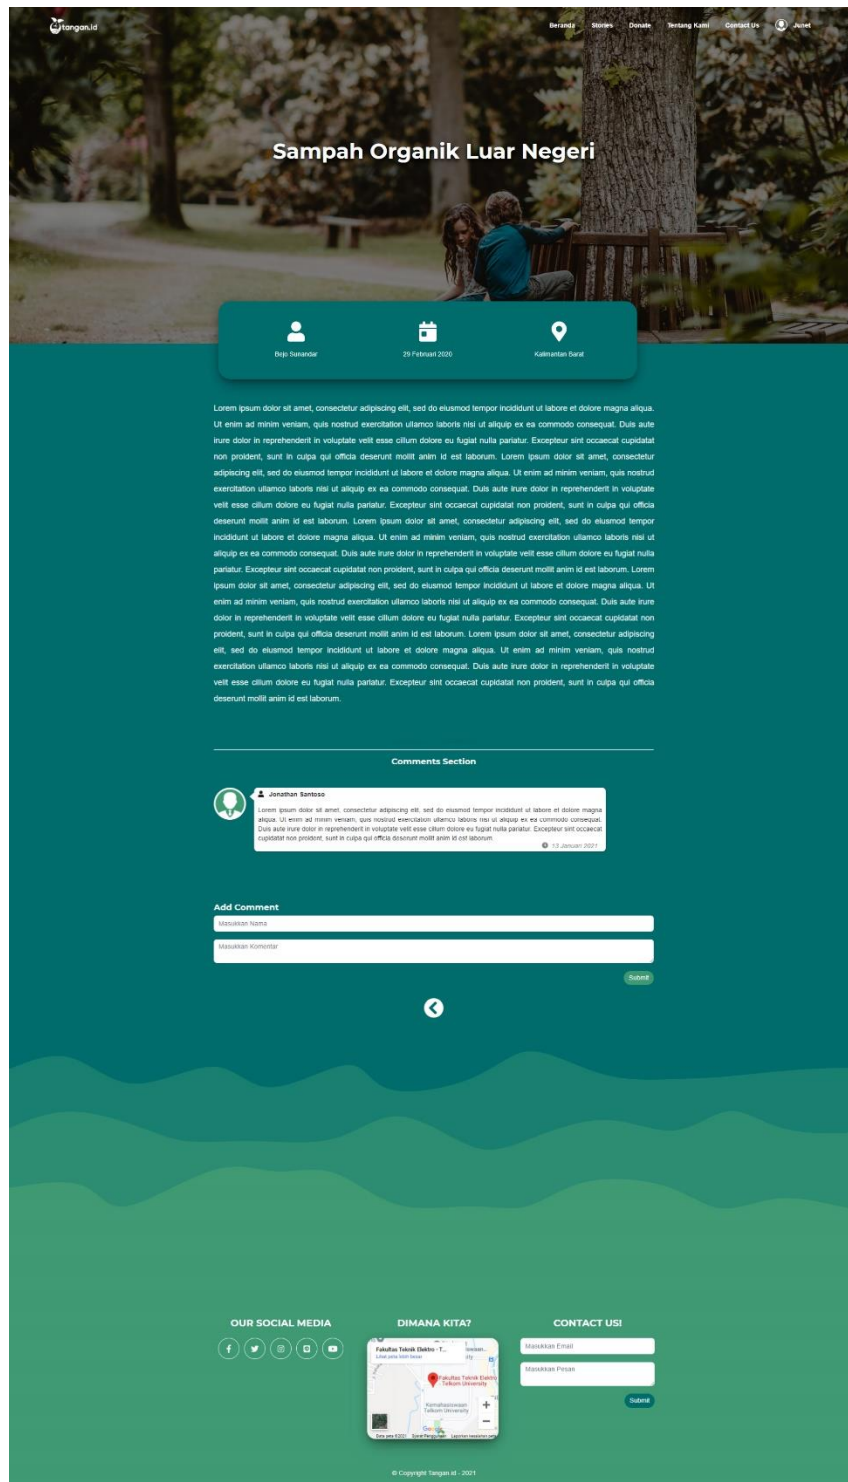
tangan.id

Beranda Stories Donate Tentang Kami Contact Us Junet

Sampah Organik Luar Negeri

Bejo Sunandar
29 Februari 2020
Kalimantan Barat

Lorem ipsum dolor sit amet, consectetur adipiscing elit, sed do eiusmod tempor incididunt ut labore et dolore magna aliqua. Ut enim ad minim veniam, quis nostrud exercitation ullamco laboris nisi ut aliquip ex ea commodo consequat. Duis aute irure dolor in reprehenderit in voluptate velit esse cillum dolore eu fugiat nulla pariatur. Excepteur sint occaecat cupidatat non proident, sunt in culpa qui officia deserunt mollit anim id est laborum. Lorem ipsum dolor sit amet, consectetur adipiscing elit, sed do eiusmod tempor incididunt ut labore et dolore magna aliqua. Ut enim ad minim veniam, quis nostrud exercitation ullamco laboris nisi ut aliquip ex ea commodo consequat. Duis aute irure dolor in reprehenderit in voluptate velit esse cillum dolore eu fugiat nulla pariatur. Excepteur sint occaecat cupidatat non proident, sunt in culpa qui officia deserunt mollit anim id est laborum. Lorem ipsum dolor sit amet, consectetur adipiscing elit, sed do eiusmod tempor incididunt ut labore et dolore magna aliqua. Ut enim ad minim veniam, quis nostrud exercitation ullamco laboris nisi ut aliquip ex ea commodo consequat. Duis aute irure dolor in reprehenderit in voluptate velit esse cillum dolore eu fugiat nulla pariatur. Excepteur sint occaecat cupidatat non proident, sunt in culpa qui officia deserunt mollit anim id est laborum. Lorem ipsum dolor sit amet, consectetur adipiscing elit, sed do eiusmod tempor incididunt ut labore et dolore magna aliqua. Ut enim ad minim veniam, quis nostrud exercitation ullamco laboris nisi ut aliquip ex ea commodo consequat. Duis aute irure dolor in reprehenderit in voluptate velit esse cillum dolore eu fugiat nulla pariatur. Excepteur sint occaecat cupidatat non proident, sunt in culpa qui officia deserunt mollit anim id est laborum. Lorem ipsum dolor sit amet, consectetur adipiscing elit, sed do eiusmod tempor incididunt ut labore et dolore magna aliqua. Ut enim ad minim veniam, quis nostrud exercitation ullamco laboris nisi ut aliquip ex ea commodo consequat. Duis aute irure dolor in reprehenderit in voluptate velit esse cillum dolore eu fugiat nulla pariatur. Excepteur sint occaecat cupidatat non proident, sunt in culpa qui officia deserunt mollit anim id est laborum.

Comments Section

Jonathan Santoso
Lorem ipsum dolor sit amet, consectetur adipiscing elit, sed do eiusmod tempor incididunt ut labore et dolore magna aliqua. Ut enim ad minim veniam, quis nostrud exercitation ullamco laboris nisi ut aliquip ex ea commodo consequat. Duis aute irure dolor in reprehenderit in voluptate velit esse cillum dolore eu fugiat nulla pariatur. Excepteur sint occaecat cupidatat non proident, sunt in culpa qui officia deserunt mollit anim id est laborum.
13 Januari 2021

Add Comment
Masukkan Nama
Masukkan Komentar
Submit

OUR SOCIAL MEDIA

DIMANA KITA?
Fakultas Teknik Elektro - T...
Lihat peta lebih besar
Fakultas Teknik Elektro Telkom University
Kemahasiswaan Telkom University
Data peta ©2021 Syarat Penggunaan Laporkan kesalahan peta

CONTACT US!
Masukkan Email
Masukkan Pesan
Submit

© Copyright Tangan.id - 2021